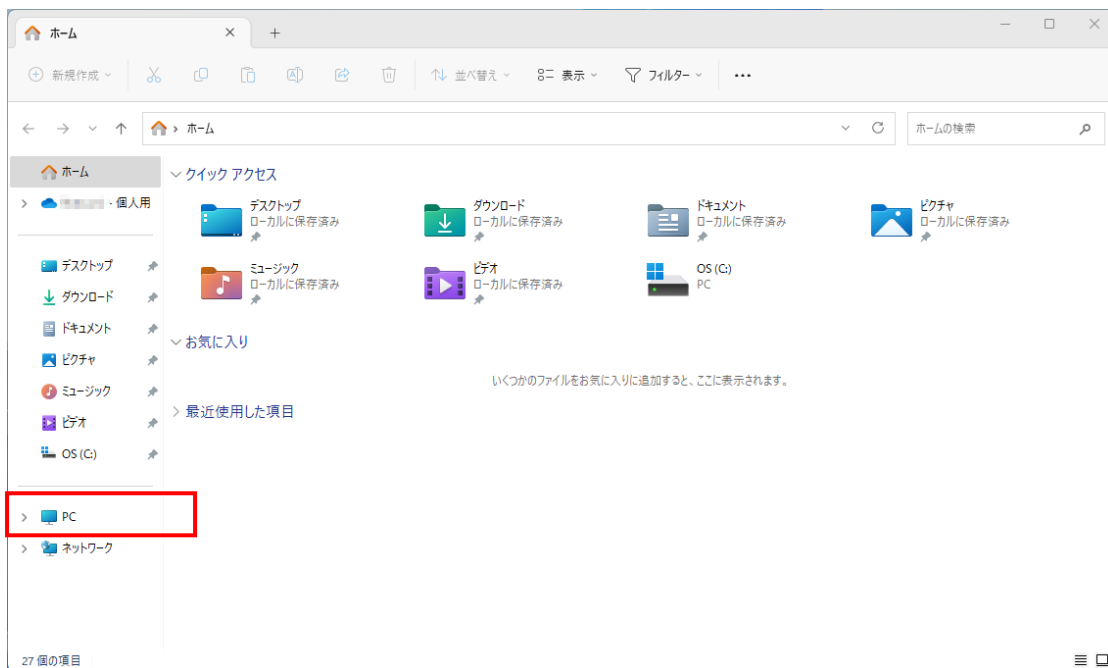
ホーム × +

新規作成 並べ替え 表示 フィルター ...

ホーム

ホームの検索

ホーム
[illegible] - 個人用

デスクトップ
ダウンロード
ドキュメント
ピクチャ
ミュージック
ビデオ
OS (C:)

PC
ネットワーク

クイック アクセス

デスクトップ
ローカルに保存済み

ダウンロード
ローカルに保存済み

ドキュメント
ローカルに保存済み

ピクチャ
ローカルに保存済み

ミュージック
ローカルに保存済み

ビデオ
ローカルに保存済み

OS (C:)
PC

お気に入り

いくつかのファイルをお気に入りに追加すると、ここに表示されます。

最近使用した項目

27 個の項目